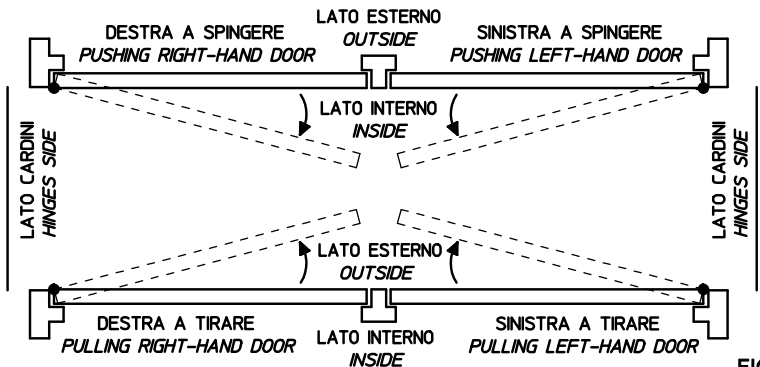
LATO ESTERNO
OUTSIDE

DESTRA A SPINGERE
PUSHING RIGHT-HAND DOOR

SINISTRA A SPINGERE
PUSHING LEFT-HAND DOOR

LATO INTERNO
INSIDE

LATO CARDINI
HINGES SIDE

LATO CARDINI
HINGES SIDE

LATO ESTERNO
OUTSIDE

DESTRA A TIRARE
PULLING RIGHT-HAND DOOR

LATO INTERNO
INSIDE

SINISTRA A TIRARE
PULLING LEFT-HAND DOOR

FIG